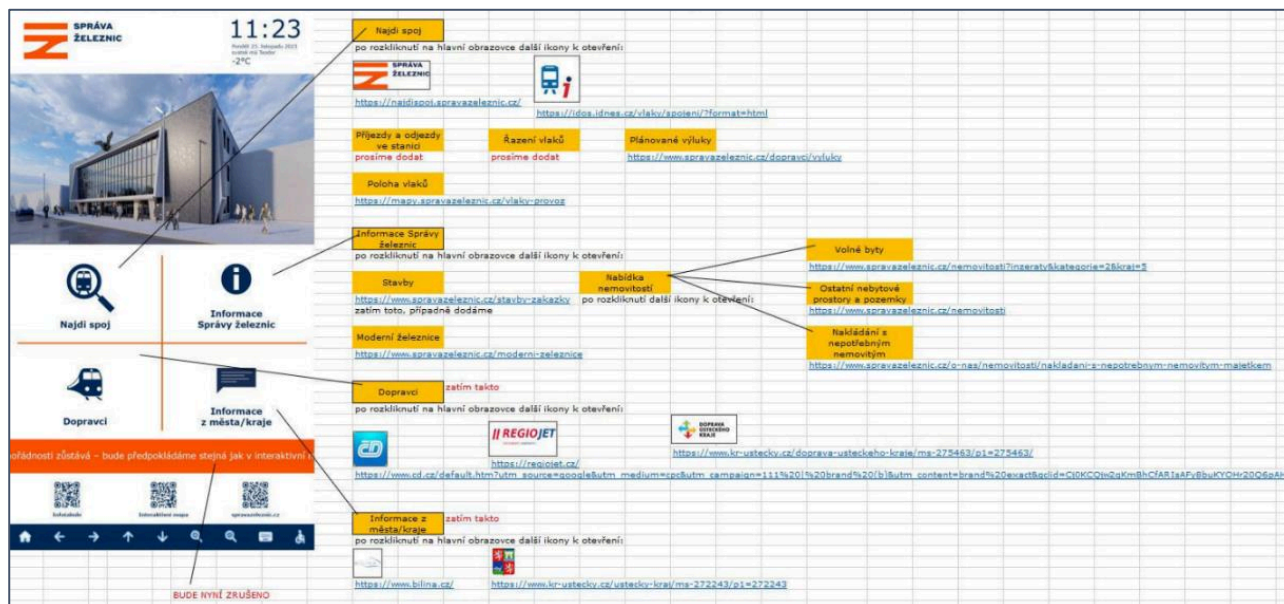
SPRÁVA ŽELEZNIC

11:23

Pondělí 21. listopadu 2023
svátek má Teodor
-2°C

Najdi spoj

Informace Správy železnic

Dopravci

Informace z města/kraje

ořádností zůstává – bude předpokládáme stejná jak v interaktivní

fotostanice

Interaktivní mapa

spravazeleznic.cz

BUDE NYNÍ ZRUŠENO

Najdi spoj

po rozkliknutí na hlavní obrazovce další ikony k otevření:

SPRÁVA ŽELEZNIC

https://najdispoj.spravazeleznic.cz/

https://idos.idnes.cz/vlaky/spojeni/?format=html

Příjezdy a odjezdy ve stanici

prosíme dodat

Řazení vlaků

prosíme dodat

Plánované výluky

https://www.spravazeleznic.cz/dopravci/vyluky

Poloha vlaků

https://mapy.spravazeleznic.cz/vlaky-provoz

Informace Správy železnic

po rozkliknutí na hlavní obrazovce další ikony k otevření:

Stavby

https://www.spravazeleznic.cz/stavby-zakazky

zatím toto, případně dodáme

Nabídka nemovitostí

po rozkliknutí další ikony k otevření:

Volné byty

https://www.spravazeleznic.cz/nemovitosti?inzeraty&kategorie=2&kraj=5

Ostatní nebytové prostory a pozemky

https://www.spravazeleznic.cz/nemovitosti

Nakládání s nepotřebným nemovitým

https://www.spravazeleznic.cz/o-nas/nemovitosti/nakladani-s-nepotrebnym-nemovitym-majetkem

Moderní železnice

https://www.spravazeleznic.cz/moderni-zeleznice

Dopravci

zatím takto

po rozkliknutí na hlavní obrazovce další ikony k otevření:

REGIOJET

DOPRAVA ÚSTECKÉHO KRAJE

https://regiojet.cz/

https://www.kr-ustecky.cz/doprava-usteckeho-kraje/ms-275463/p1=275463/

https://www.cd.cz/default.htm?utm_source=google&utm_medium=cpc&utm_campaign=111%20|%20brand%20(b)&utm_content=brand%20exact&gclid=Cj0KCQjw2qKmBhCfARIsAFy8buKYOHr20Q6pAk

Informace z města/kraje

zatím takto

po rozkliknutí na hlavní obrazovce další ikony k otevření:

https://www.bilina.cz/

https://www.kr-ustecky.cz/ustecky-kraj/ms-272243/p1=272243